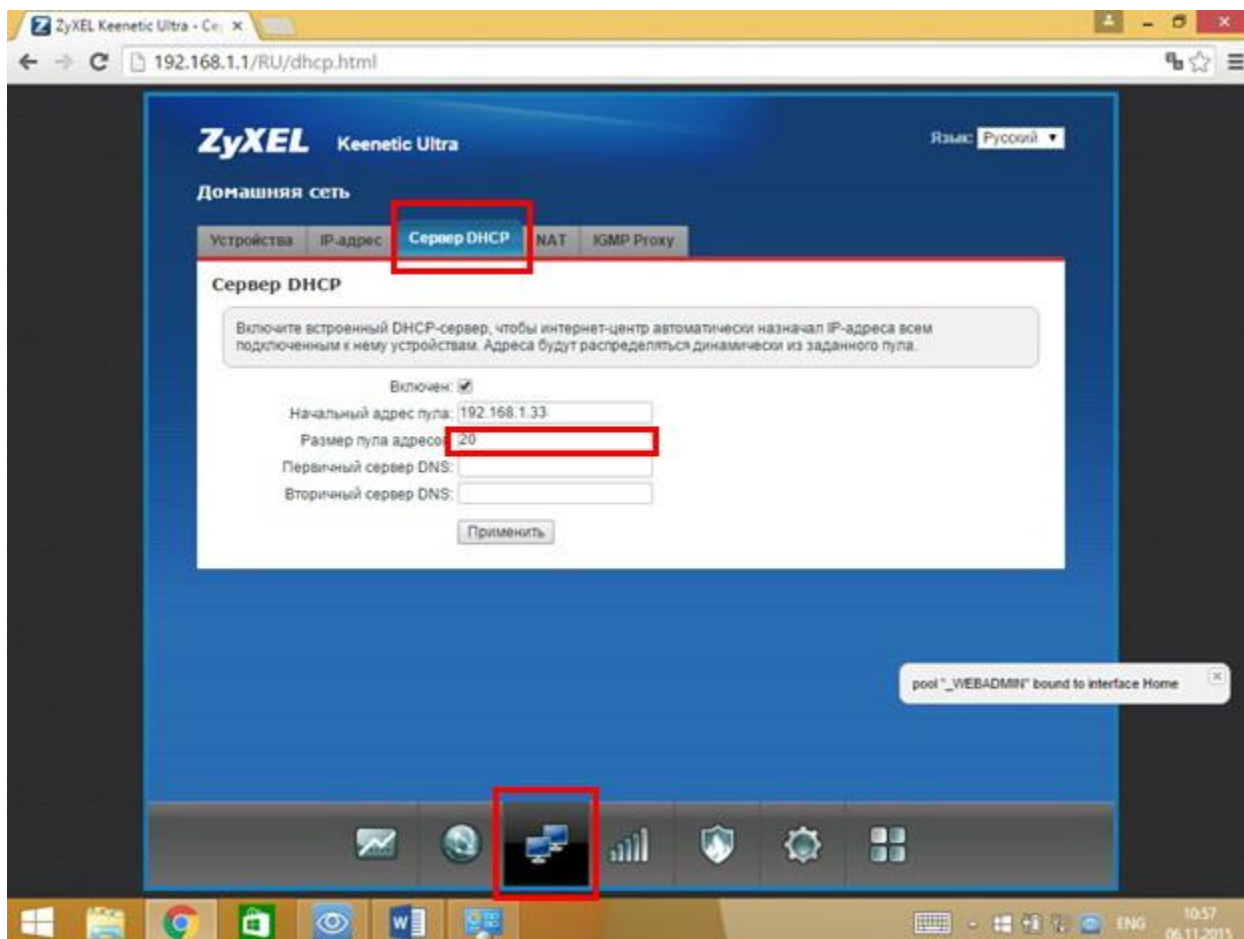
ZyXEL Keenetic Ultra - Се

192.168.1.1/RU/dhcp.html

ZyXEL Keenetic Ultra

Язык: Русский

Домашняя сеть

Устройства IP-адрес Сервер DHCP NAT IGMP Proxy

Сервер DHCP

Включите встроенный DHCP-сервер, чтобы интернет-центр автоматически назначал IP-адреса всем подключенным к нему устройствам. Адреса будут распределяться динамически из заданного пула.

Включен: ✓

Начальный адрес пула: 192.168.1.33

Размер пула адресов: 20

Первичный сервер DNS:

Вторичный сервер DNS:

Применить

pool "_WEBADMIN" bound to interface Home

ENG 10:57 06.11.2015